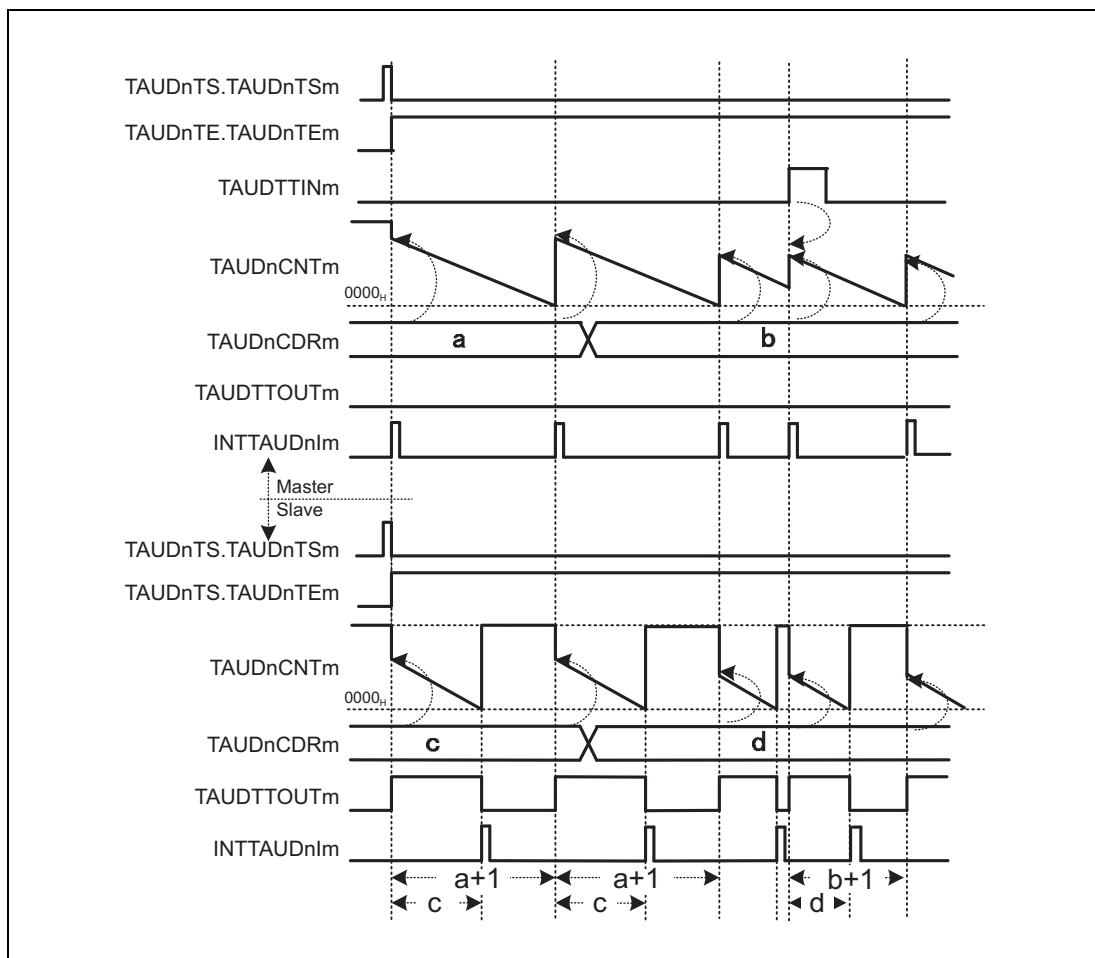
TAUDnTS.TAUDnTSm

TAUDnTE.TAUDnTEm

TAUDTTINm

TAUDnCNTm

$0000_H$

TAUDnCDRm

a

b

TAUDTTOUTm

INTTAUDnIm

Master

Slave

TAUDnTS.TAUDnTSm

TAUDnTS.TAUDnTEm

TAUDnCNTm

$0000_H$

TAUDnCDRm

c

d

TAUDTTOUTm

INTTAUDnIm

a+1

a+1

b+1

c

c

d